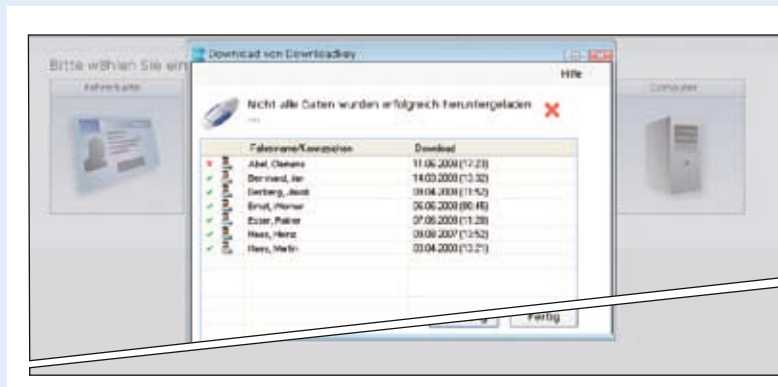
Bitte wählen Sie ein

Fahrerkarte

Computer

Download von Downloadkey

Hilfe

Nicht alle Daten wurden erfolgreich heruntergeladen ...

| Fahrername/Kennzeichen | Download |
|---|---|
| Abel, Clemens | 11.06.2009 (12:23) |
| Bernhard, Jan | 14.03.2009 (12:32) |
| Derberg, Jacob | 09.04.2009 (11:52) |
| Ernst, Werner | 06.06.2009 (00:46) |
| Exner, Rainer | 07.06.2009 (11:28) |
| Haas, Heinz | 09.08.2007 (13:52) |
| Haas, Martin | 03.04.2009 (13:21) |

Fertig